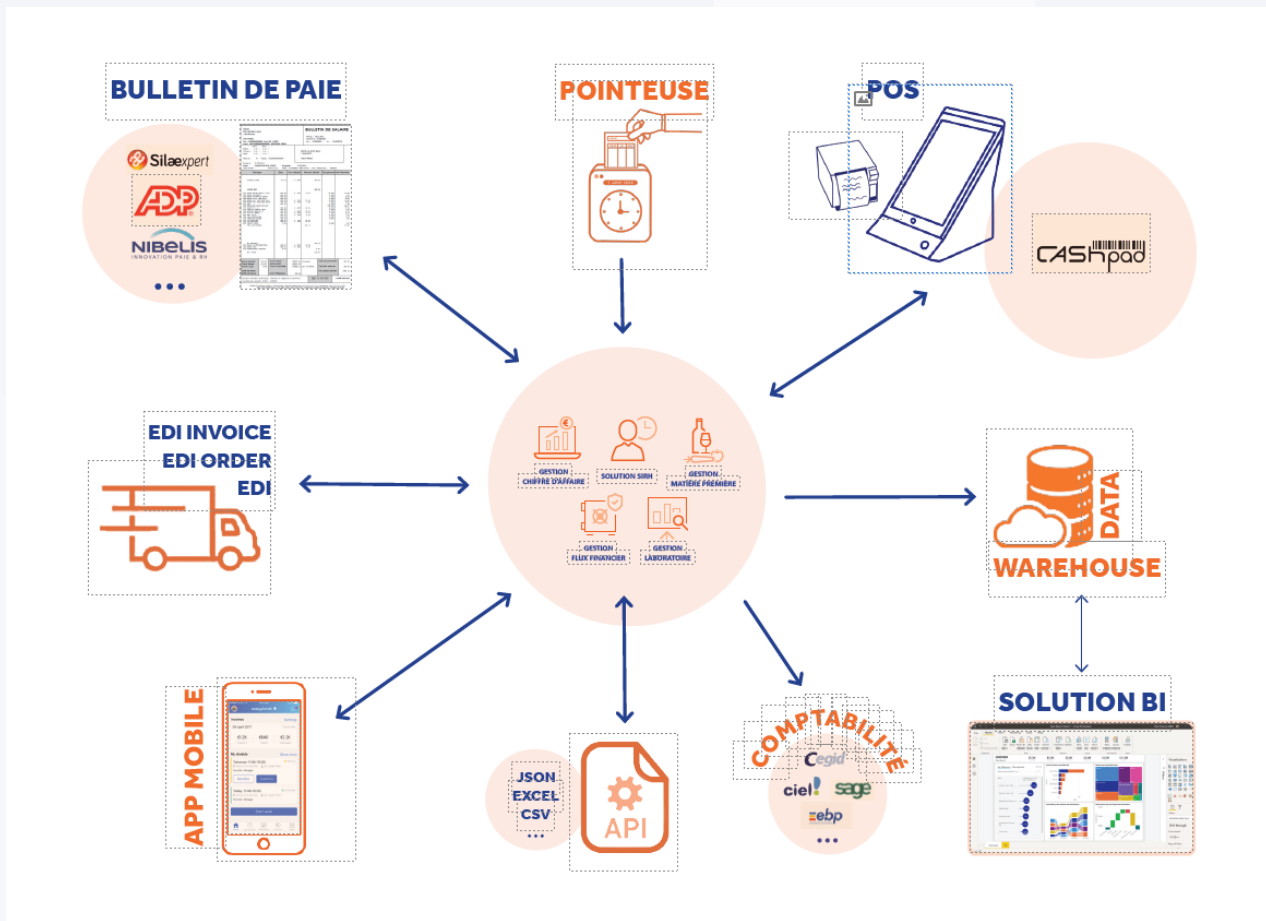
BULLETIN DE PAIE

Silaexpert
ADP
NIBELIS
INNOVATION PAIE & RH
...

BULLETIN DE SALAIRE

POINTEUSE

POS

CASHpad

EDI INVOICE
EDI ORDER
EDI

GESTION CHIFFRE D'AFFAIRE
SOLUTION SIRH
GESTION MATIÈRE PREMIÈRE
GESTION FLUX FINANCIER
GESTION LABORATOIRE

DATA
WAREHOUSE

APP MOBILE

JSON
EXCEL
CSV
...

API

COMPTABILITÉ
Cegid
ciel
sage
ebp
...

SOLUTION BI